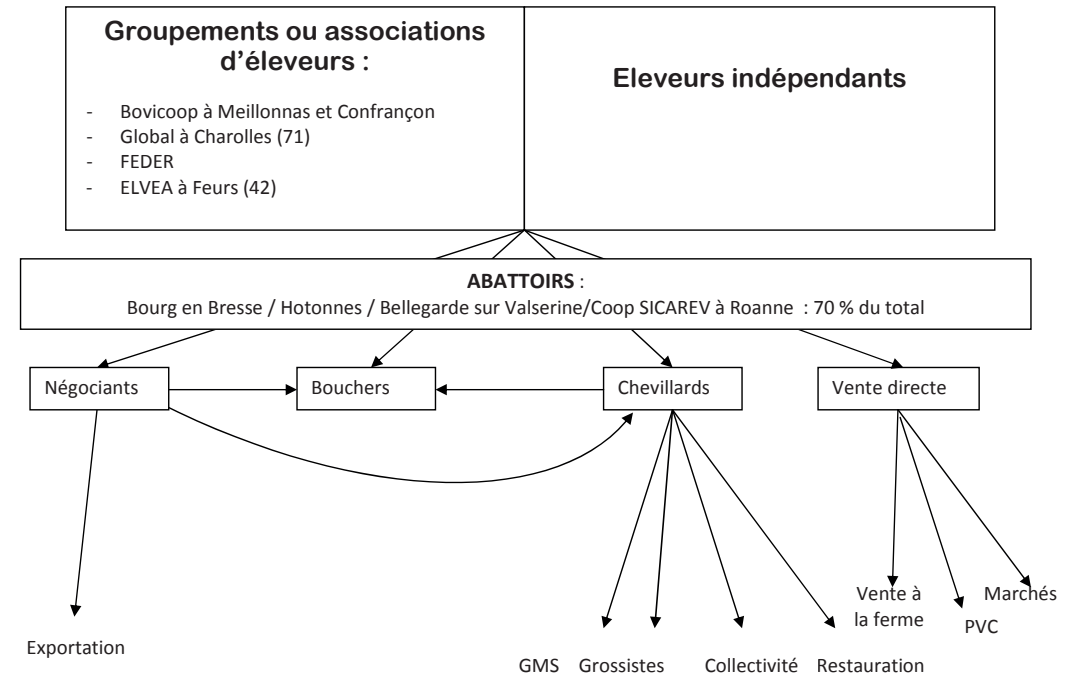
Groupements ou associations d'éleveurs :

- Bovicoop à Meillonnas et Confrançon
- Global à Charolles (71)
- FEDER
- ELVEA à Feurs (42)

Eleveurs indépendants

ABATTOIRS :
Bourg en Bresse / Hotonnes / Bellegarde sur Valserine/Coop SICAREV à Roanne : 70 % du total

Négociants

Bouchers

Chevillards

Vente directe

Exportation

GMS Grossistes Collectivité Restauration

Vente à la ferme

PVC

Marchés